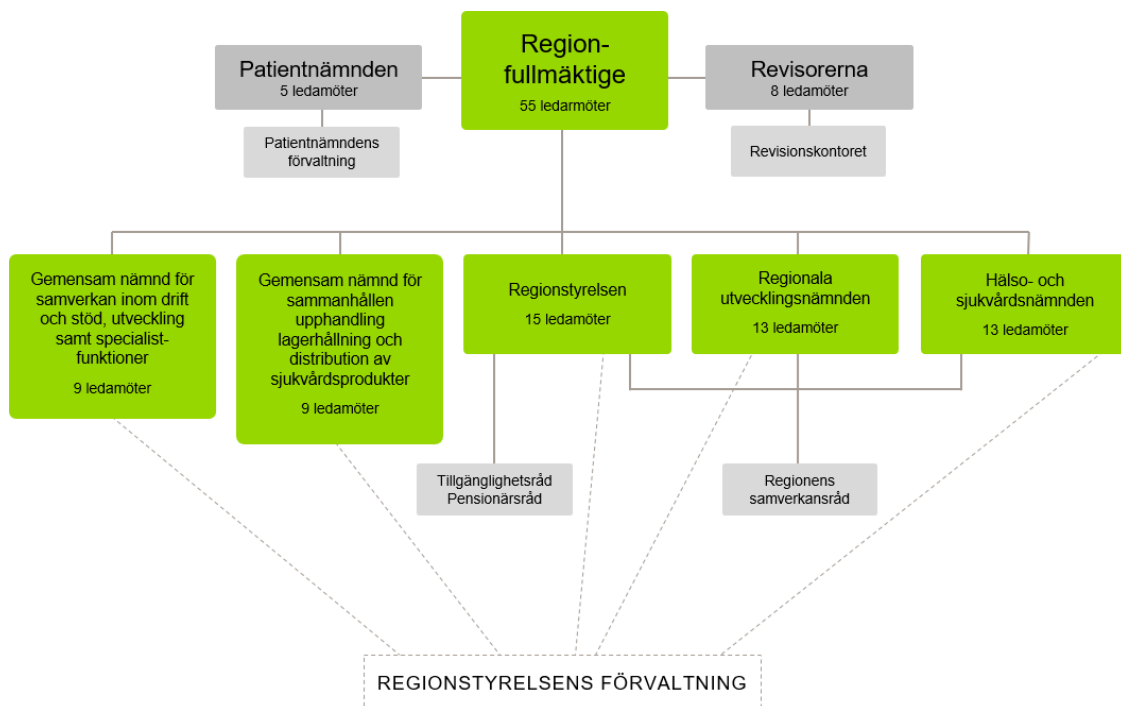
Patientnämnden
5 ledamöter

Patientnämndens förvaltning

Regionfullmäktige
55 ledarmöter

Revisorerna
8 ledamöter

Revisionskontoret

Gemensam nämnd för samverkan inom drift och stöd, utveckling samt specialistfunktioner
9 ledamöter

Gemensam nämnd för sammanhållen upphandling lagerhållning och distribution av sjukvårdsprodukter
9 ledamöter

Regionstyrelsen
15 ledamöter

Regionala utvecklingsnämnden
13 ledamöter

Hälso- och sjukvårdsnämnden
13 ledamöter

Tillgänglighetsråd
Pensionärsråd

Regionens samverkansråd

REGIONSTYRELSENS FÖRVALTNING